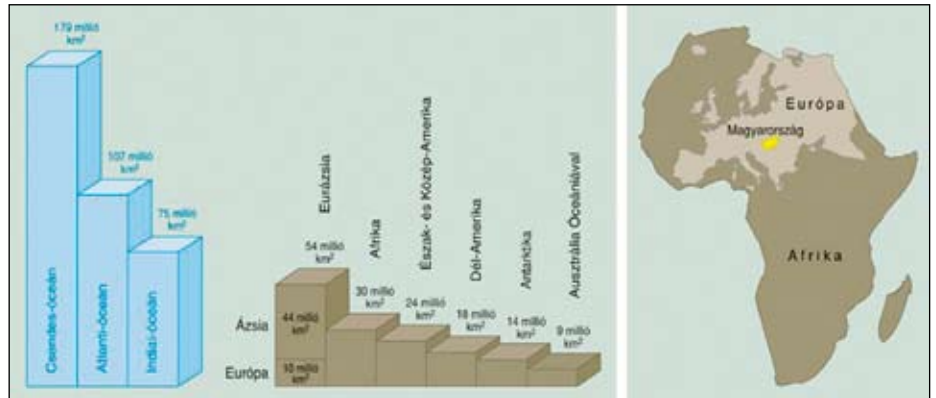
179 millió $km^2$

107 millió $km^2$

75 millió $km^2$

Csendes-óceán

Atlanti-óceán

Indiai-óceán

Eurázsia

Afrika

Észak- és Közép-Amerika

Dél-Amerika

Antarktika

Ausztrália Óceániával

54 millió $km^2$

30 millió $km^2$

24 millió $km^2$

18 millió $km^2$

14 millió $km^2$

9 millió $km^2$

Ázsia

44 millió $km^2$

Európa

10 millió $km^2$

Európa

Magyarország

Afrika